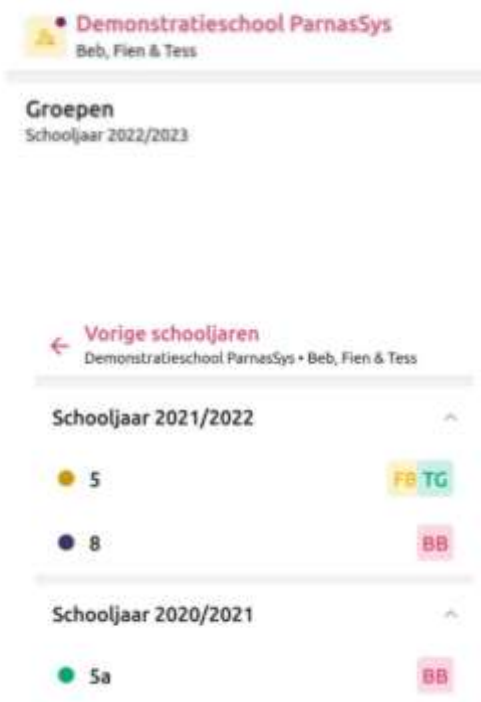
Demonstratieschool ParnasSys
Beb, Fien & Tess

Groepen
Schooljaar 2022/2023

← Vorige schooljaren
Demonstratieschool ParnasSys • Beb, Fien & Tess

Schooljaar 2021/2022

5 FB TG

8 BB

Schooljaar 2020/2021

5a BB